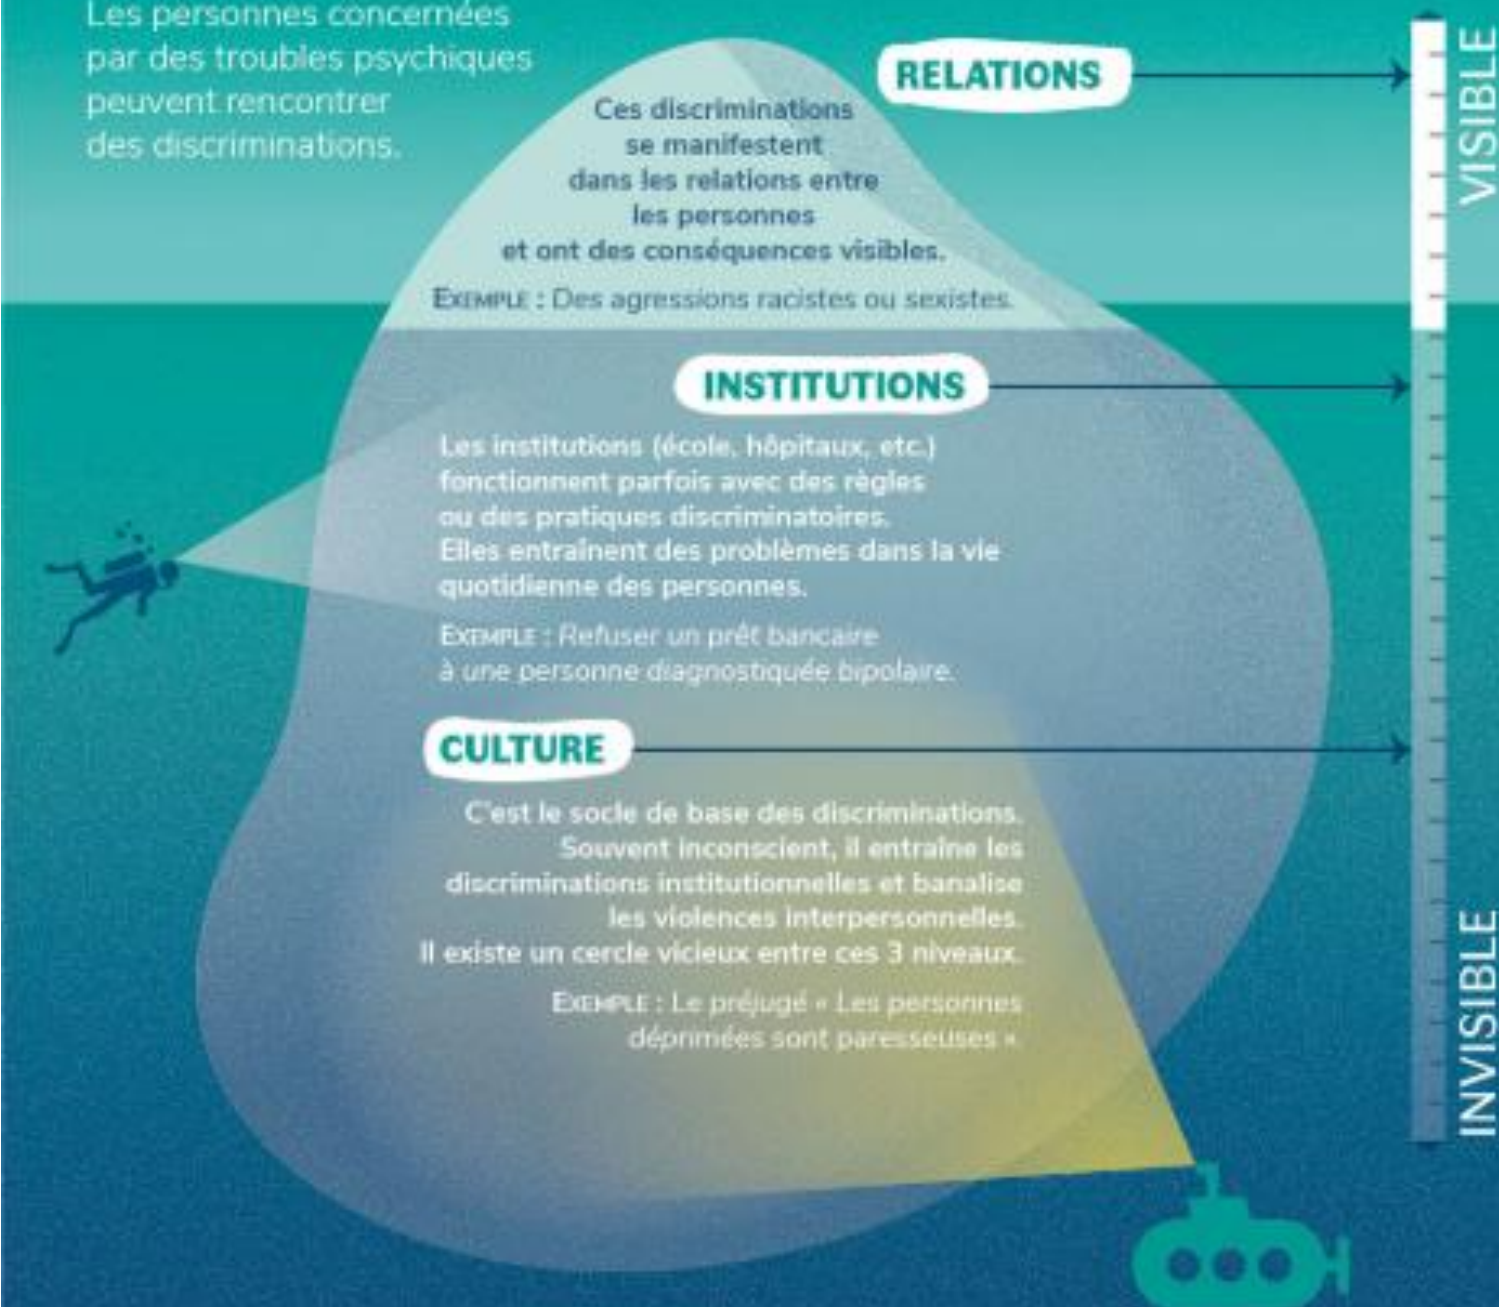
Les personnes concernées par des troubles psychiques peuvent rencontrer des discriminations.

RELATIONS

Ces discriminations se manifestent dans les relations entre les personnes et ont des conséquences visibles.

EXEMPLE : Des agressions racistes ou sexistes.

VISIBLE

INSTITUTIONS

Les institutions (école, hôpitaux, etc.) fonctionnent parfois avec des règles ou des pratiques discriminatoires. Elles entraînent des problèmes dans la vie quotidienne des personnes.

EXEMPLE : Refuser un prêt bancaire à une personne diagnostiquée bipolaire.

CULTURE

C'est le socle de base des discriminations. Souvent inconscient, il entraîne les discriminations institutionnelles et banalise les violences interpersonnelles. Il existe un cercle vicieux entre ces 3 niveaux.

EXEMPLE : Le préjugé « Les personnes déprimées sont paresseuses »

INVISIBLE